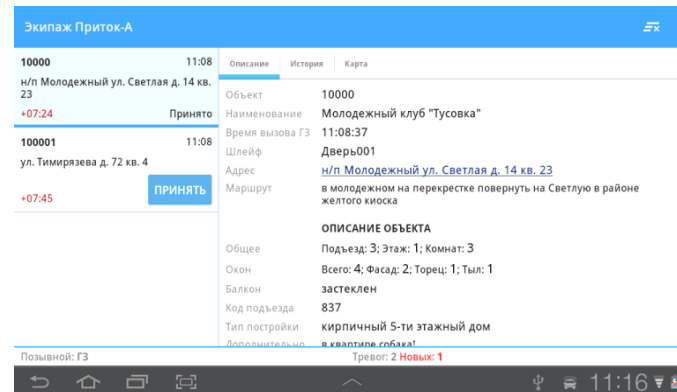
Экипаж Приток-А

10000 11:08
н/п Молодежный ул. Светлая д. 14 кв. 23
+07:24 Принято

100001 11:08
ул. Тимирязева д. 72 кв. 4
ПРИНЯТЬ
+07:45

Описание История Карта

| | |
|---|---|
| Объект | 10000 |
| Наименование | Молодежный клуб "Тусовка" |
| Время вызова ГЗ | 11:08:37 |
| Шлейф | Дверь001 |
| Адрес | н/п Молодежный ул. Светлая д. 14 кв. 23 |
| Маршрут | в молодежном на перекрестке повернуть на Светлую в районе желтого киоска |

ОПИСАНИЕ ОБЪЕКТА

| | |
|---|---|
| Общее | Подъезд: 3; Этаж: 1; Комнат: 3 |
| Окон | Всего: 4; Фасад: 2; Торец: 1; Тыл: 1 |
| Балкон | застеклен |
| Код подъезда | 837 |
| Тип постройки | кирпичный 5-ти этажный дом |
| Дополнительно | в квартире собака! |

Позывной: ГЗ
Тревог: 2 Новых: 1

11:16